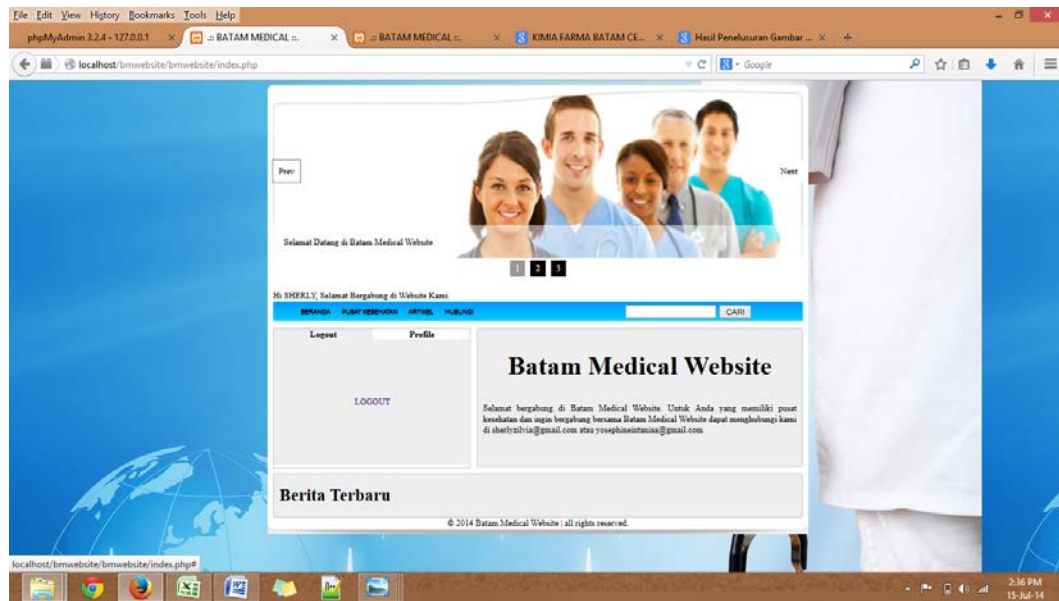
File Edit View History Bookmarks Tools Help

phpMyAdmin 3.2.4 - 127.0.0.1 × .:: BATAM MEDICAL ::. × .:: BATAM MEDICAL ::. × KIMIA FARMA BATAM CE... × Hasil Penelusuran Gambar ... × +

localhost/bmwebsite/bmwebsite/index.php

Google

Prev

Next

Selamat Datang di Batam Medical Website

1 2 3

Hi SHERLY, Selamat Bergabung di Website Kami.

BERANDA PUSAT KESEHATAN ARTIKEL HUBUNGI

CARI

Logout

Profile

LOGOUT

Batam Medical Website

Selamat bergabung di Batam Medical Website. Untuk Anda yang memiliki pusat kesehatan dan ingin bergabung bersama Batam Medical Website dapat menghubungi kami di sherlyzilvia@gmail.com atau yosephineintania@gmail.com

Berita Terbaru

© 2014 Batam Medical Website | all rights reserved.

localhost/bmwebsite/bmwebsite/index.php#

2:36 PM
15-Jul-14